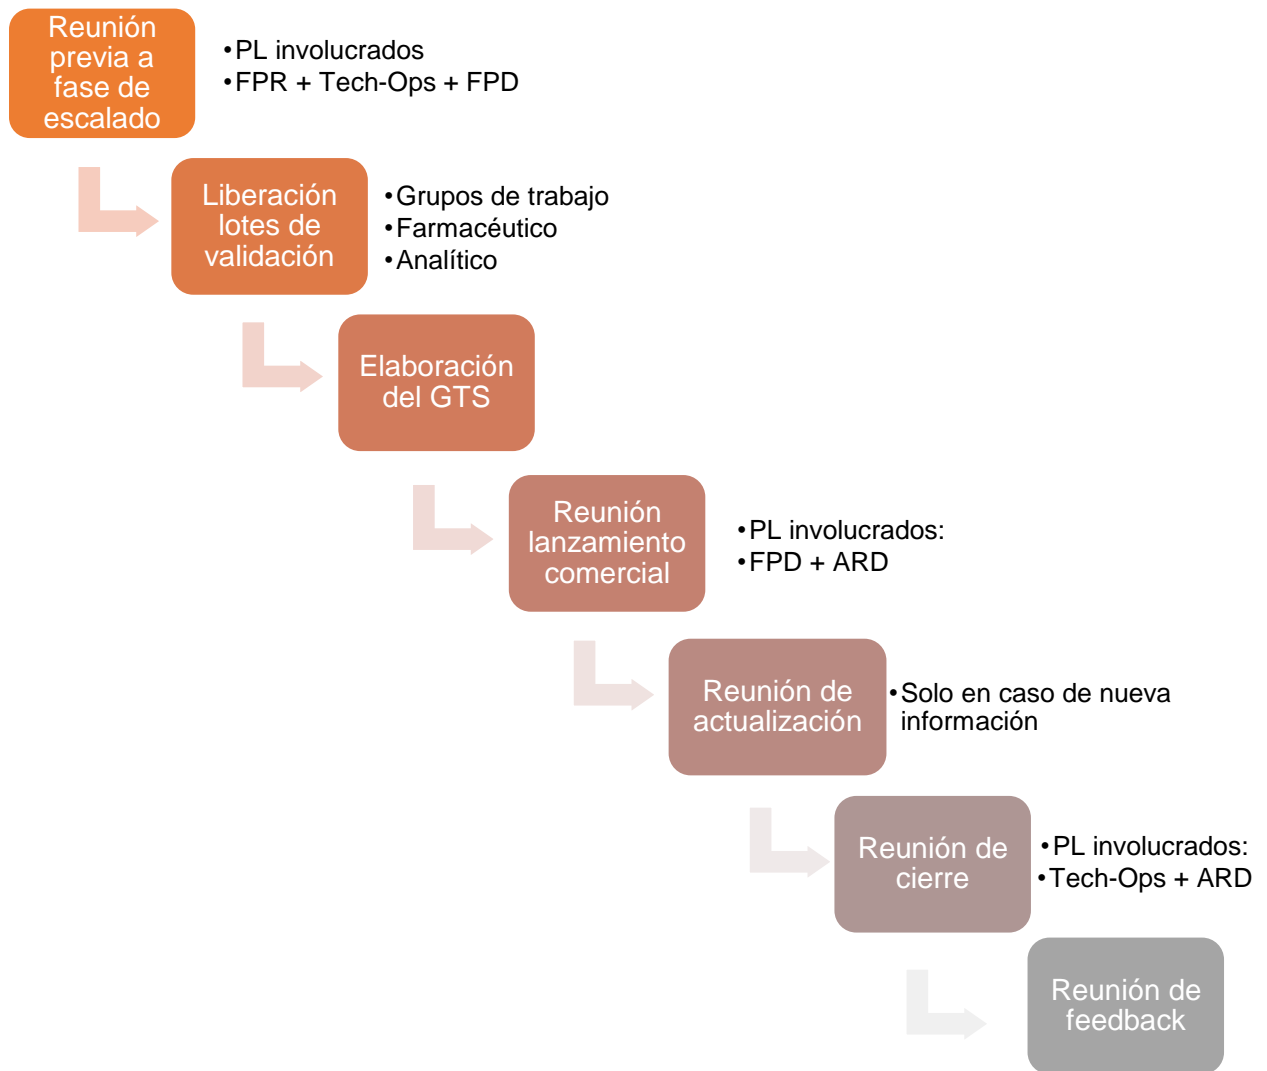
Reunión previa a fase de escalado

•PL involucrados
•FPR + Tech-Ops + FPD

Liberación lotes de validación

•Grupos de trabajo
•Farmacéutico
•Analítico

Elaboración del GTS

Reunión lanzamiento comercial

•PL involucrados:
•FPD + ARD

Reunión de actualización

•Solo en caso de nueva información

Reunión de cierre

•PL involucrados:
•Tech-Ops + ARD

Reunión de feedback